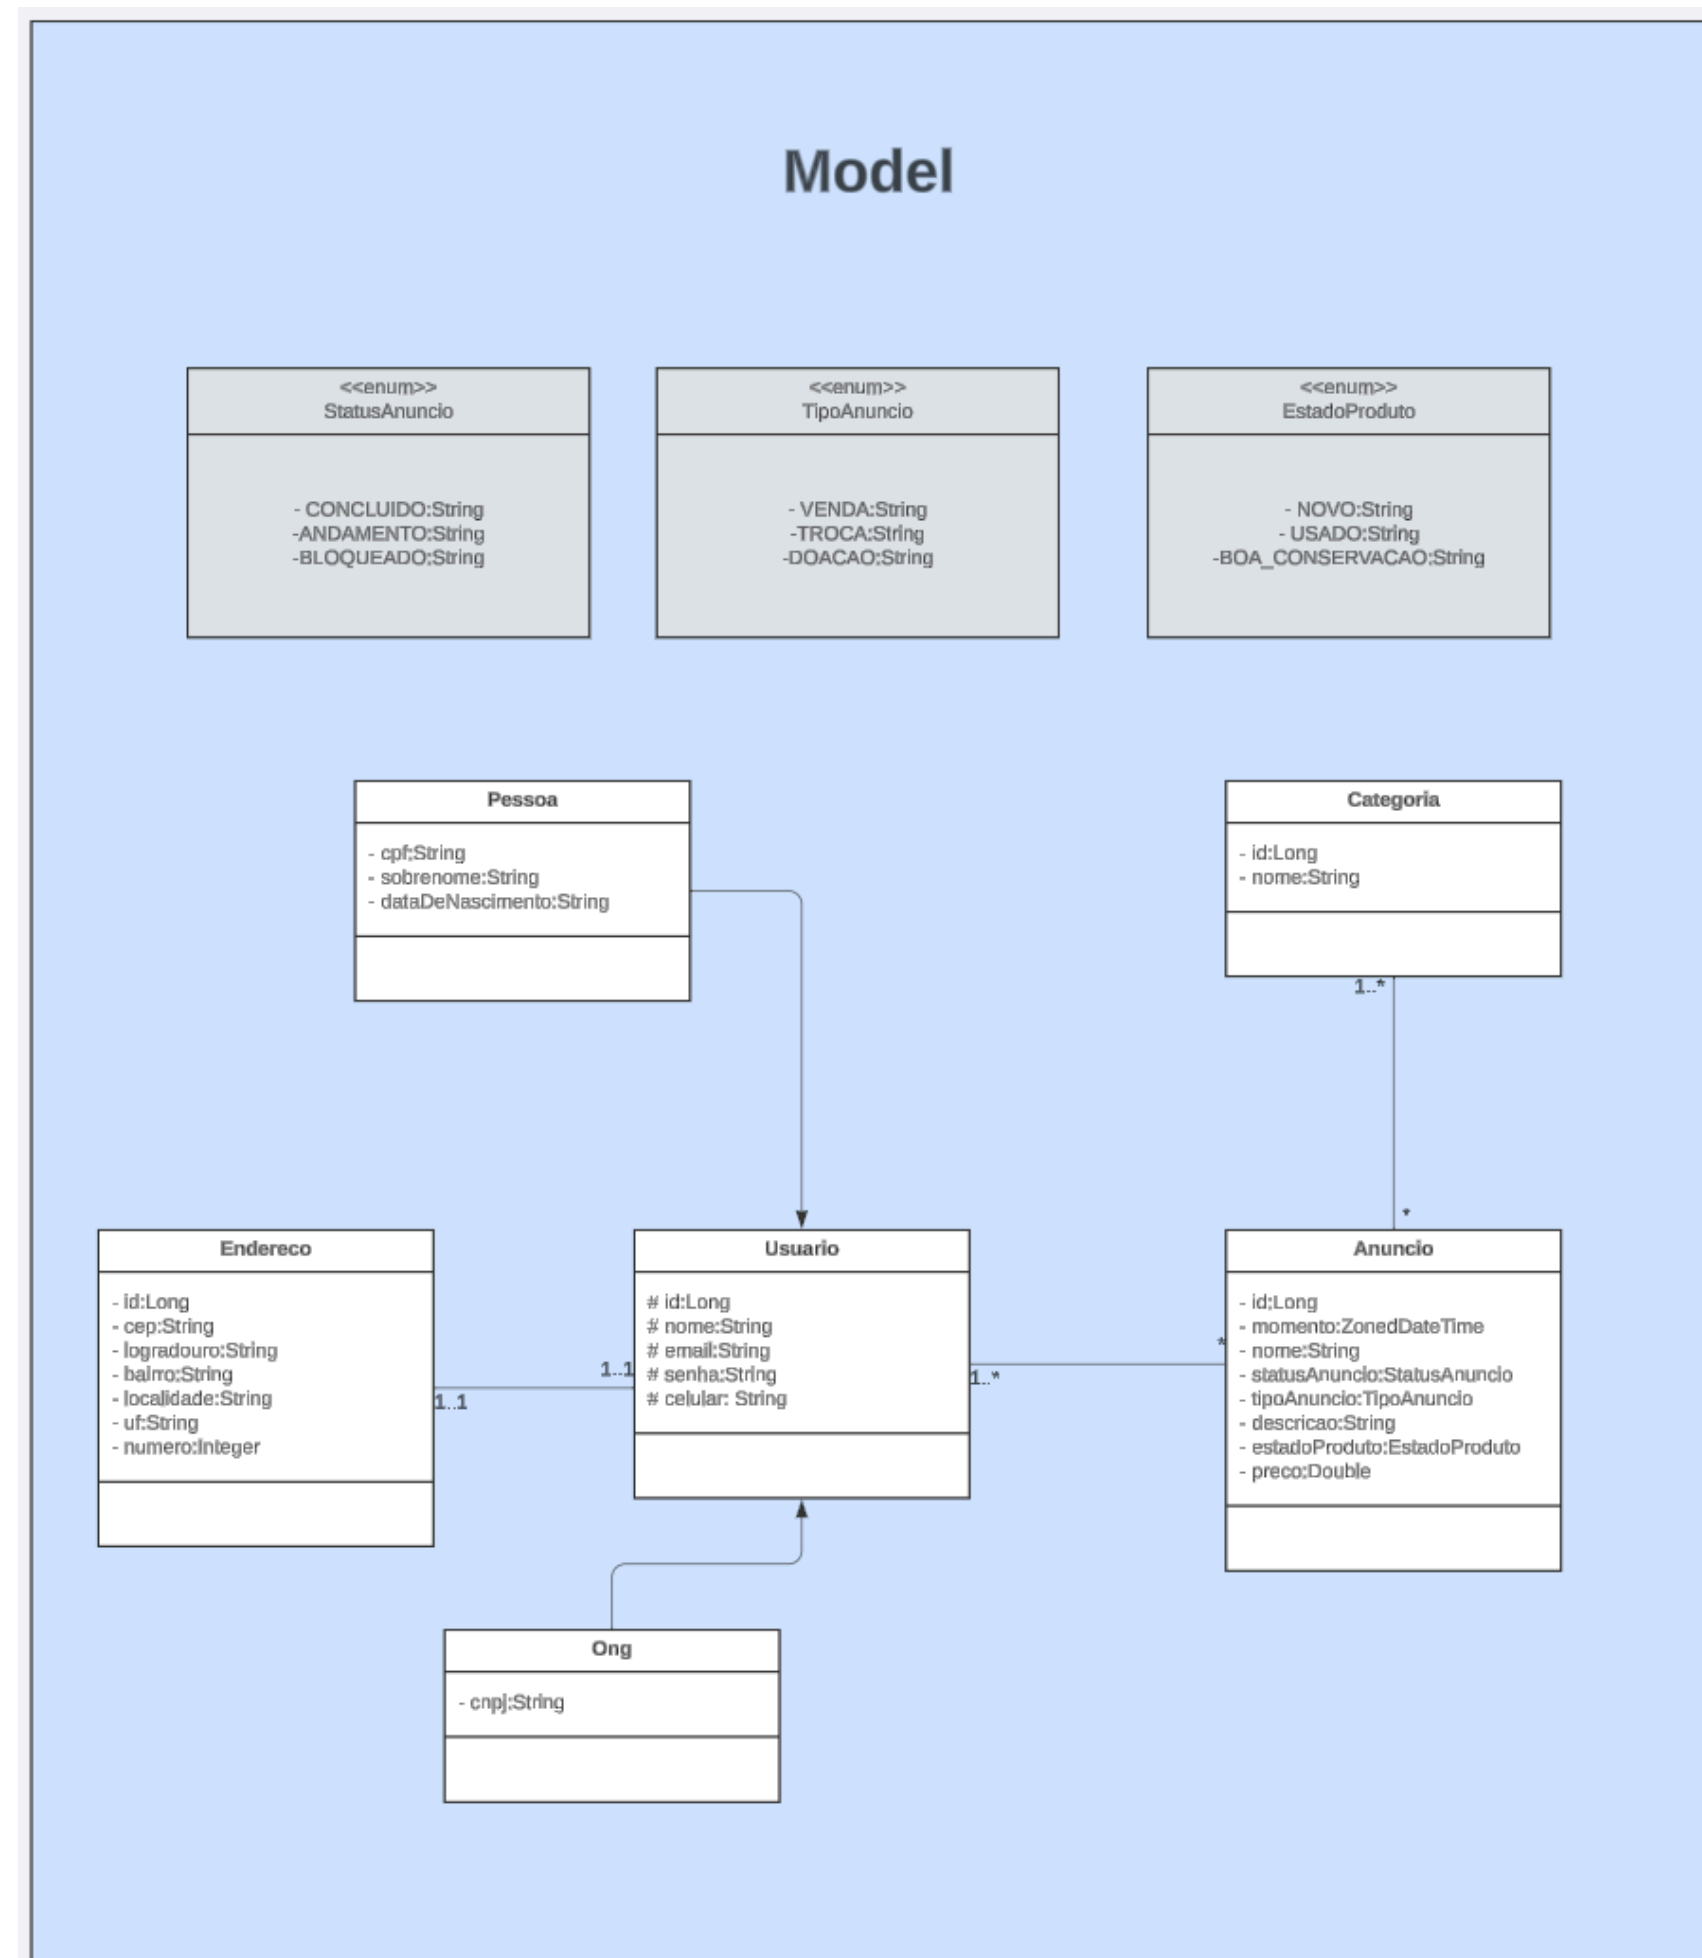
Model

<<enum>>
StatusAnuncio

- CONCLUIDO:String
-ANDAMENTO:String
-BLOQUEADO:String

<<enum>>
TipoAnuncio

- VENDA:String
-TROCA:String
-DOACAO:String

<<enum>>
EstadoProduto

- NOVO:String
- USADO:String
-BOA_CONSERVACAO:String

Pessoa

- cpf;String
- sobrenome:String
- dataDeNascimento:String

Categoria

- id:Long
- nome:String

1..*

*

Endereco

- id:Long
- cep:String
- logradouro:String
- bairro:String
- localidade:String
- uf:String
- numero:Integer

1..1

1..1

Usuario

# id:Long
# nome:String
# email:String
# senha:String
# celular: String

1..*

*

Anuncio

- id:Long
- momento:ZonedDateTime
- nome:String
- statusAnuncio:StatusAnuncio
- tipoAnuncio:TipoAnuncio
- descricao:String
- estadoProduto:EstadoProduto
- preco:Double

Ong

- cnpj:String